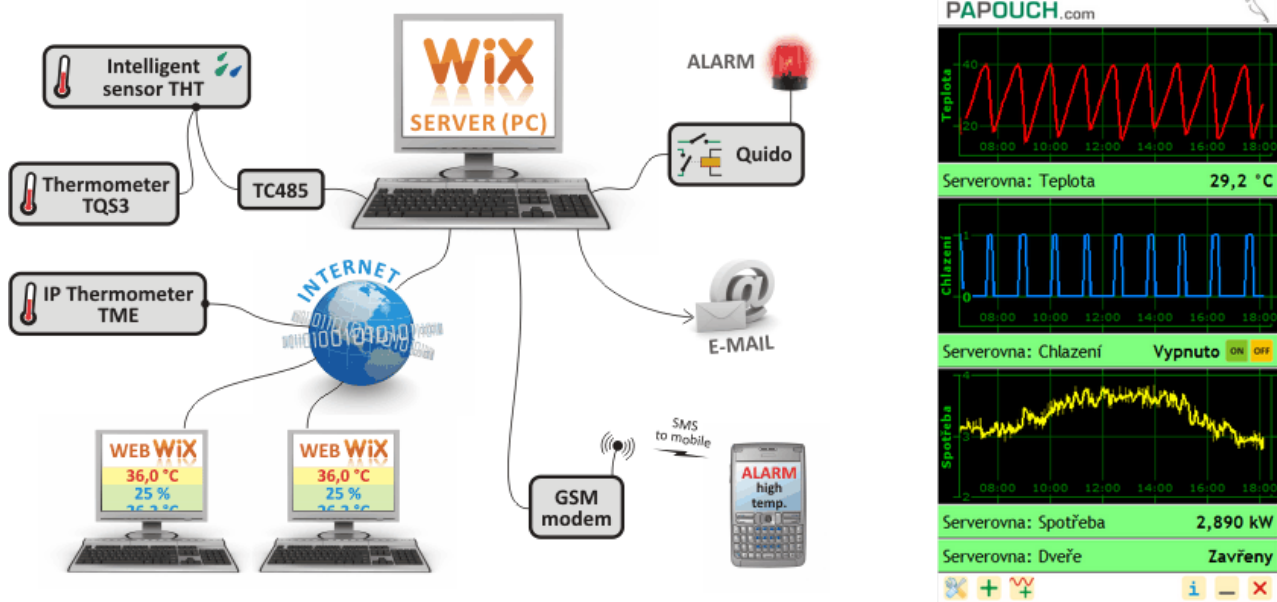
Intelligent sensor THT

Thermometer TQS3

TC485

WiX SERVER (PC)

ALARM

Quido

IP Thermometer TME

INTERNET

E-MAIL

WEB WiX
36,0 °C
25 %
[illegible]

WEB WiX
36,0 °C
25 %
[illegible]

SMS to mobile

GSM modem

ALARM high temp.

PAPOUCH.com

Teplota
40
20
08:00 10:00 12:00 14:00 16:00 18:00
Serverovna: Teplota 29,2 °C

Chlazení
1
0
08:00 10:00 12:00 14:00 16:00 18:00
Serverovna: Chlazení Vypnuto ON OFF

Spotřeba
4
3
2
08:00 10:00 12:00 14:00 16:00 18:00
Serverovna: Spotřeba 2,890 kW

Serverovna: Dveře Zavřeny